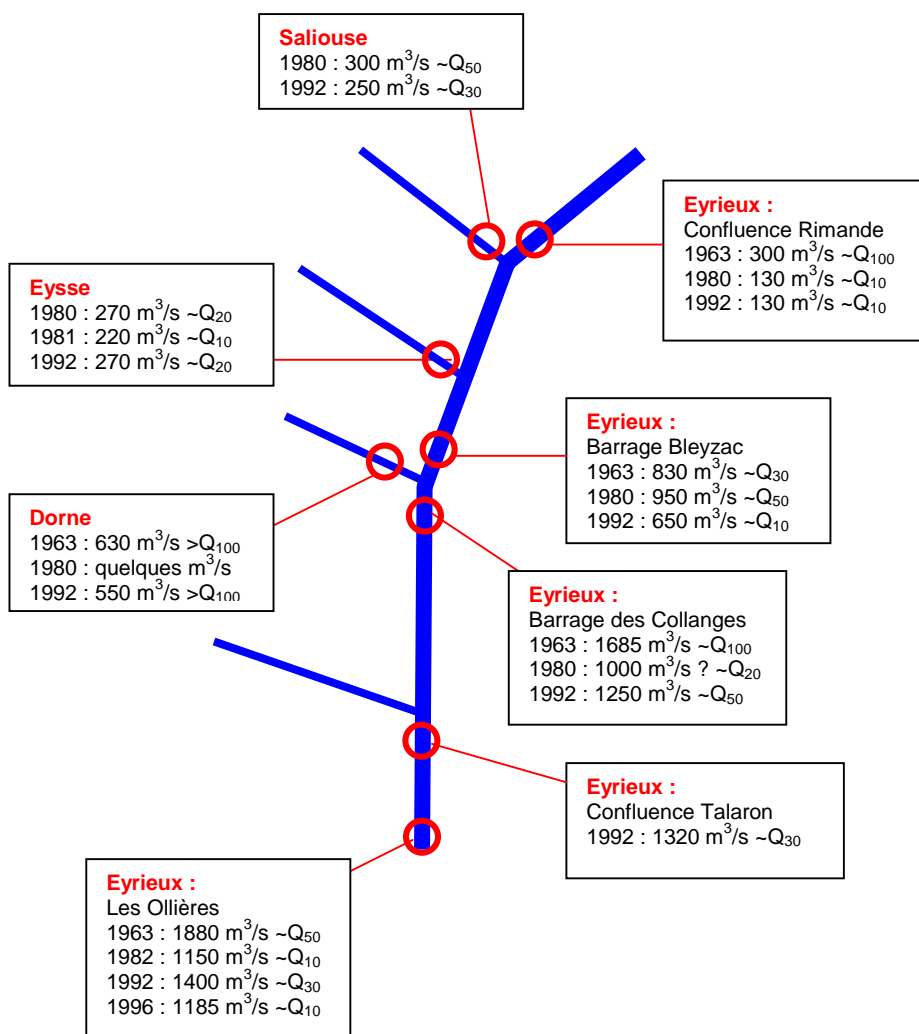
Saliouse
1980 : 300 $m^3/s$ ~$Q_{50}$
1992 : 250 $m^3/s$ ~$Q_{30}$

Eyrieux :
Confluence Rimande
1963 : 300 $m^3/s$ ~$Q_{100}$
1980 : 130 $m^3/s$ ~$Q_{10}$
1992 : 130 $m^3/s$ ~$Q_{10}$

Eysse
1980 : 270 $m^3/s$ ~$Q_{20}$
1981 : 220 $m^3/s$ ~$Q_{10}$
1992 : 270 $m^3/s$ ~$Q_{20}$

Eyrieux :
Barrage Bleyzac
1963 : 830 $m^3/s$ ~$Q_{30}$
1980 : 950 $m^3/s$ ~$Q_{50}$
1992 : 650 $m^3/s$ ~$Q_{10}$

Dorne
1963 : 630 $m^3/s$ >$Q_{100}$
1980 : quelques $m^3/s$
1992 : 550 $m^3/s$ >$Q_{100}$

Eyrieux :
Barrage des Collanges
1963 : 1685 $m^3/s$ ~$Q_{100}$
1980 : 1000 $m^3/s$ ? ~$Q_{20}$
1992 : 1250 $m^3/s$ ~$Q_{50}$

Eyrieux :
Confluence Talaron
1992 : 1320 $m^3/s$ ~$Q_{30}$

Eyrieux :
Les Ollières
1963 : 1880 $m^3/s$ ~$Q_{50}$
1982 : 1150 $m^3/s$ ~$Q_{10}$
1992 : 1400 $m^3/s$ ~$Q_{30}$
1996 : 1185 $m^3/s$ ~$Q_{10}$